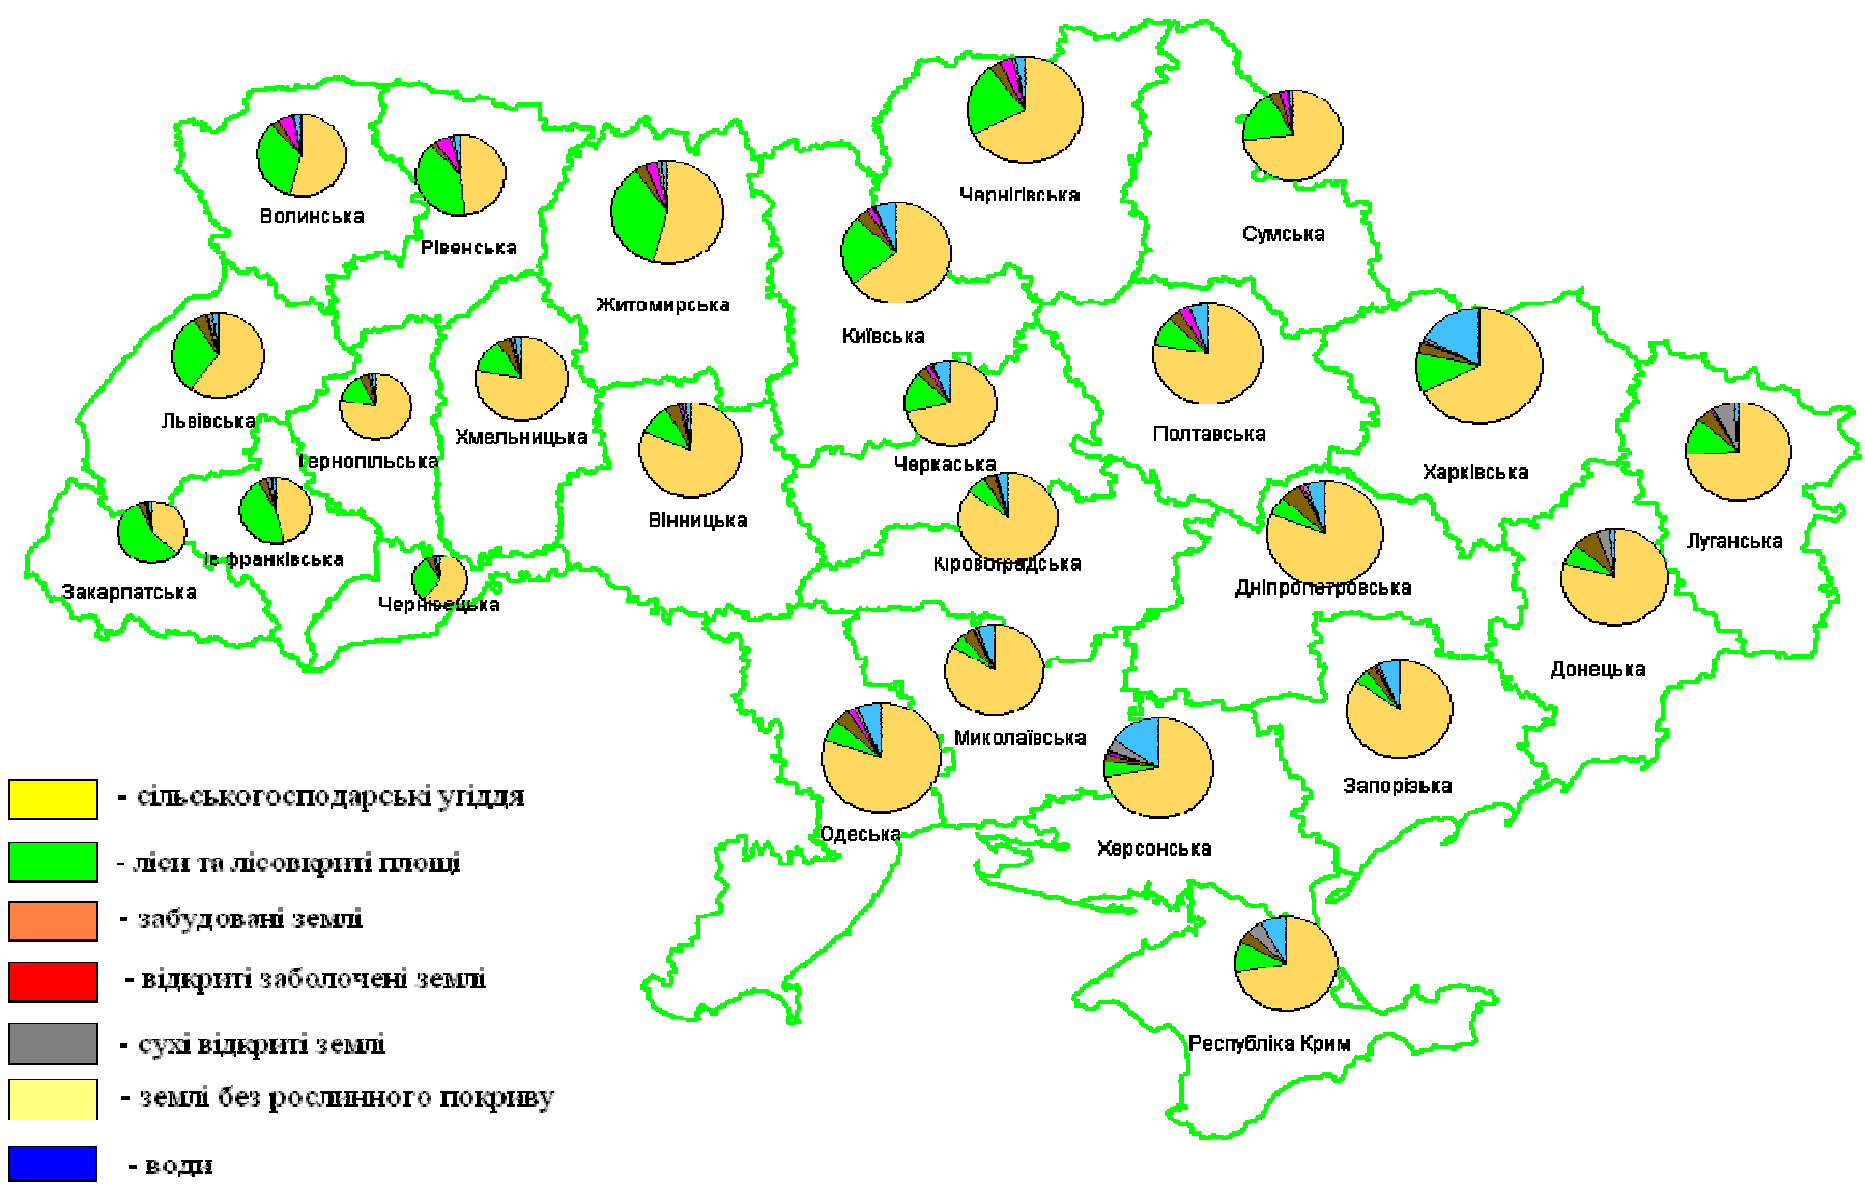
Волинська

Рівенська

Житомирська

Чернігівська

Сумська

Київська

Львівська

Тернопільська

Хмельницька

Вінницька

Черкаська

Полтавська

Харківська

Луганська

Закарпатська

Ів-франківська

Чернівецька

Кіровоградська

Дніпропетровська

Донецька

Миколаївська

Одеська

Херсонська

Запорізька

Республіка Крим

- сільськогосподарські угіддя

- ліси та лісовкриті площі

- забудовані землі

- відкриті заболочені землі

- сухі відкриті землі

- землі без рослинного покриву

- води